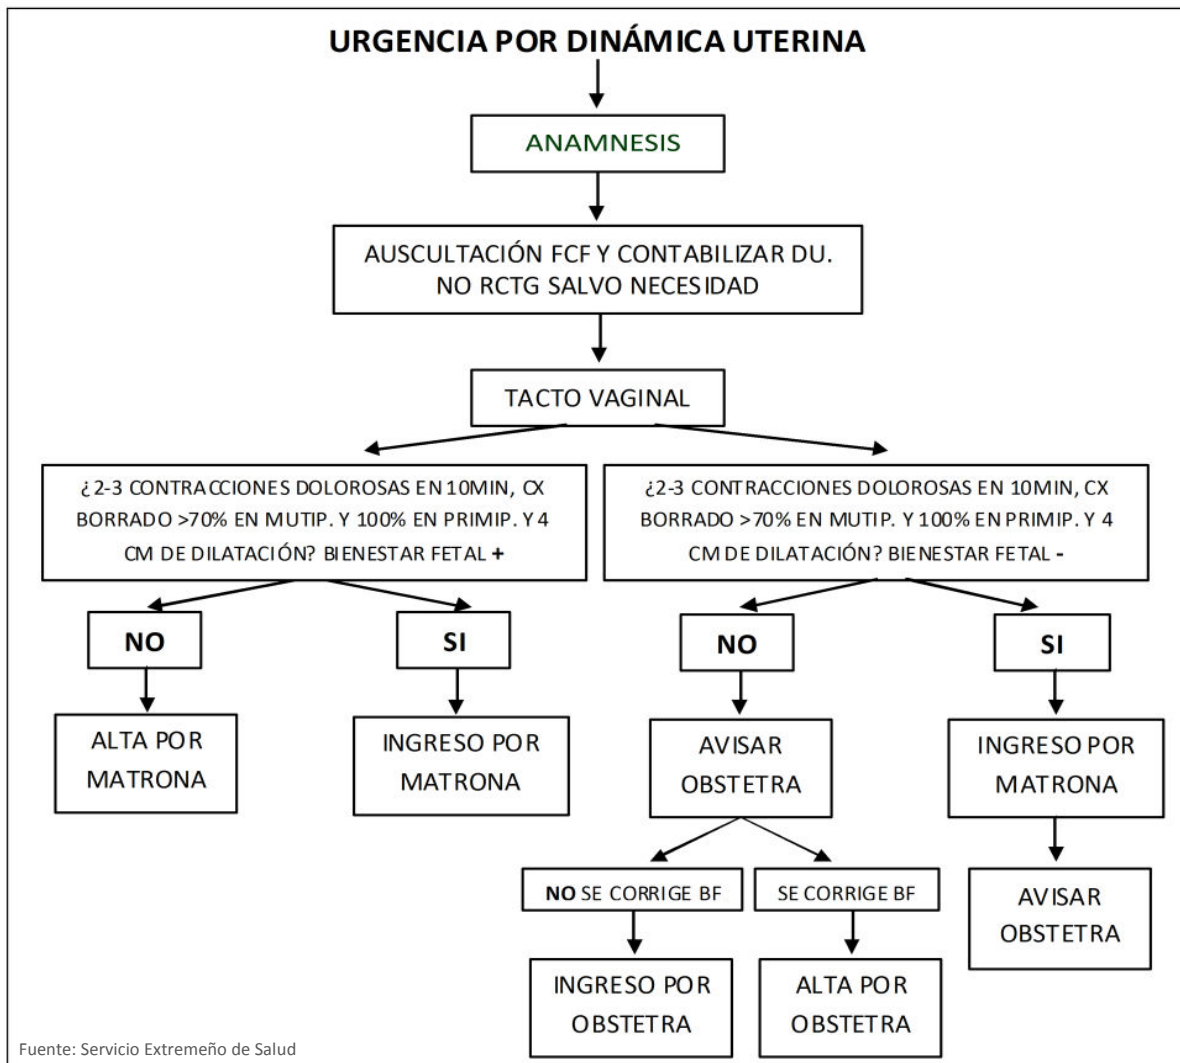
URGENCIA POR DINÁMICA UTERINA

ANAMNESIS

AUSCULTACIÓN FCF Y CONTABILIZAR DU. NO RCTG SALVO NECESIDAD

TACTO VAGINAL

¿2-3 CONTRACCIONES DOLOROSAS EN 10MIN, CX BORRADO >70% EN MUTIP. Y 100% EN PRIMIP. Y 4 CM DE DILATACIÓN? BIENESTAR FETAL +

NO

ALTA POR MATRONA

SI

INGRESO POR MATRONA

¿2-3 CONTRACCIONES DOLOROSAS EN 10MIN, CX BORRADO >70% EN MUTIP. Y 100% EN PRIMIP. Y 4 CM DE DILATACIÓN? BIENESTAR FETAL -

NO

AVISAR OBSTETRA

NO SE CORRIGE BF

INGRESO POR OBSTETRA

SE CORRIGE BF

ALTA POR OBSTETRA

SI

INGRESO POR MATRONA

AVISAR OBSTETRA

Fuente: Servicio Extremeño de Salud